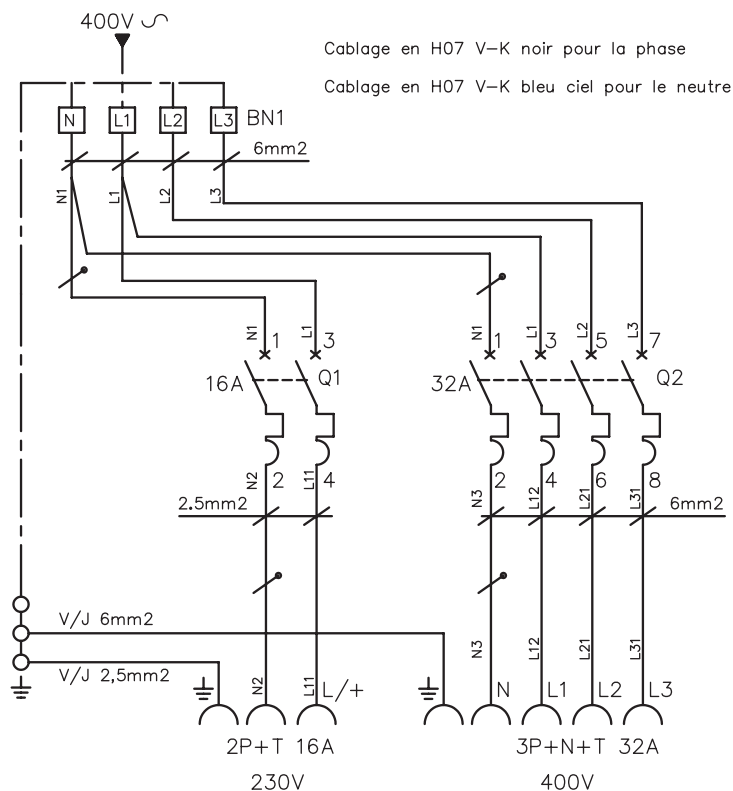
400V ∽

Cablage en H07 V-K noir pour la phase

Cablage en H07 V-K bleu ciel pour le neutre

N L1 L2 L3 BN1

6mm2

N1 L1 L2 L3

N1 1 L1 3

16A Q1

N2 2 L11 4

2.5mm2

N1 1 L1 3 L2 5 L3 7

32A Q2

N3 2 L12 4 L21 6 L31 8

6mm2

V/J 6mm2

V/J 2,5mm2

N2 L11 L/+

N3 L12 L21 L31

N L1 L2 L3

2P+T 16A

230V

3P+N+T 32A

400V